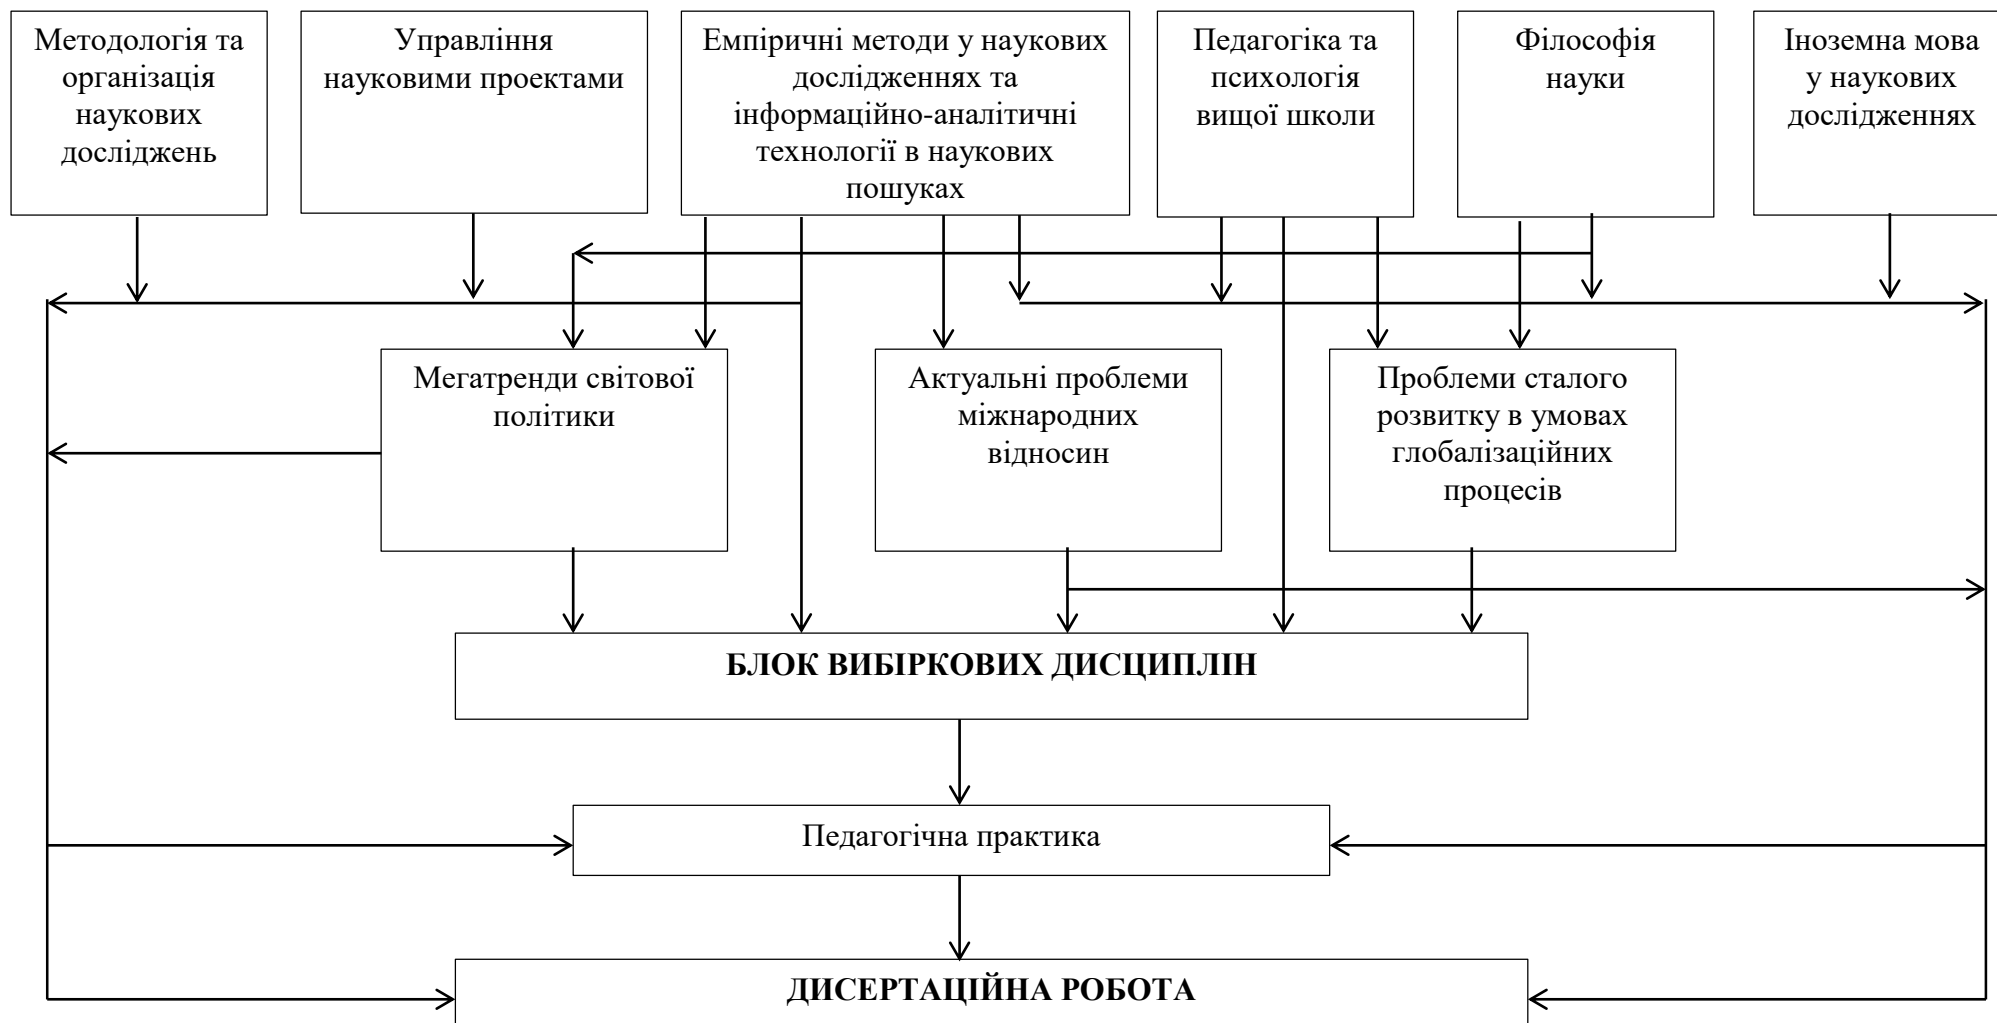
Методологія та організація наукових досліджень

Управління науковими проектами

Емпіричні методи у наукових дослідженнях та інформаційно-аналітичні технології в наукових пошуках

Педагогіка та психологія вищої школи

Філософія науки

Іноземна мова у наукових дослідженнях

Мегатренди світової політики

Актуальні проблеми міжнародних відносин

Проблеми сталого розвитку в умовах глобалізаційних процесів

БЛОК ВИБІРКОВИХ ДИСЦИПЛІН

Педагогічна практика

ДИСЕРТАЦІЙНА РОБОТА